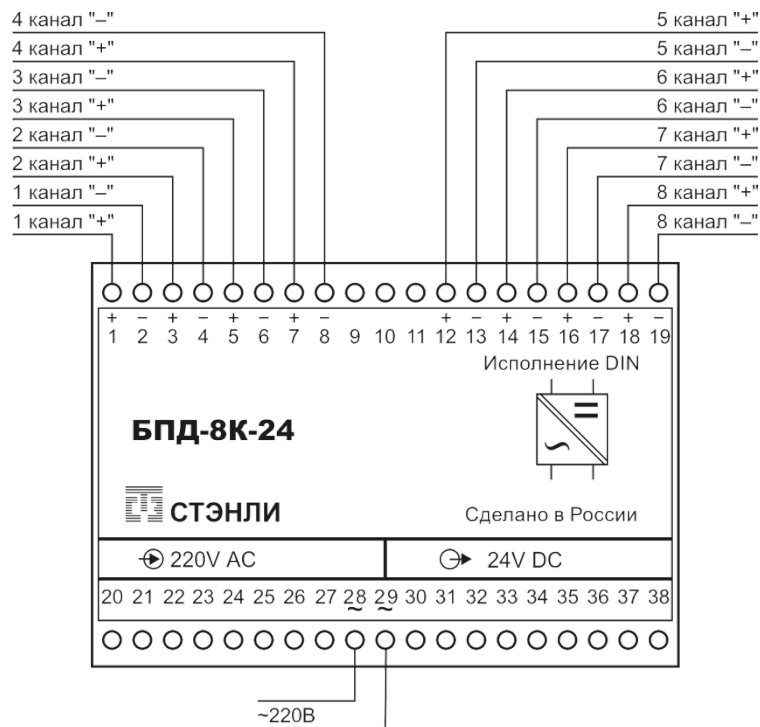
4 канал "–"
4 канал "+"
3 канал "–"
3 канал "+"
2 канал "–"
2 канал "+"
1 канал "–"
1 канал "+"

5 канал "+"
5 канал "–"
6 канал "+"
6 канал "–"
7 канал "+"
7 канал "–"
8 канал "+"
8 канал "–"

+ – + – + – + –
1 2 3 4 5 6 7 8 9 10 11 12 13 14 15 16 17 18 19
+ – + – + – + –

Исполнение DIN

БПД-8К-24

СТЭНЛИ

Сделано в России

220V AC

24V DC

20 21 22 23 24 25 26 27 28 29 30 31 32 33 34 35 36 37 38
~ ~

~220В